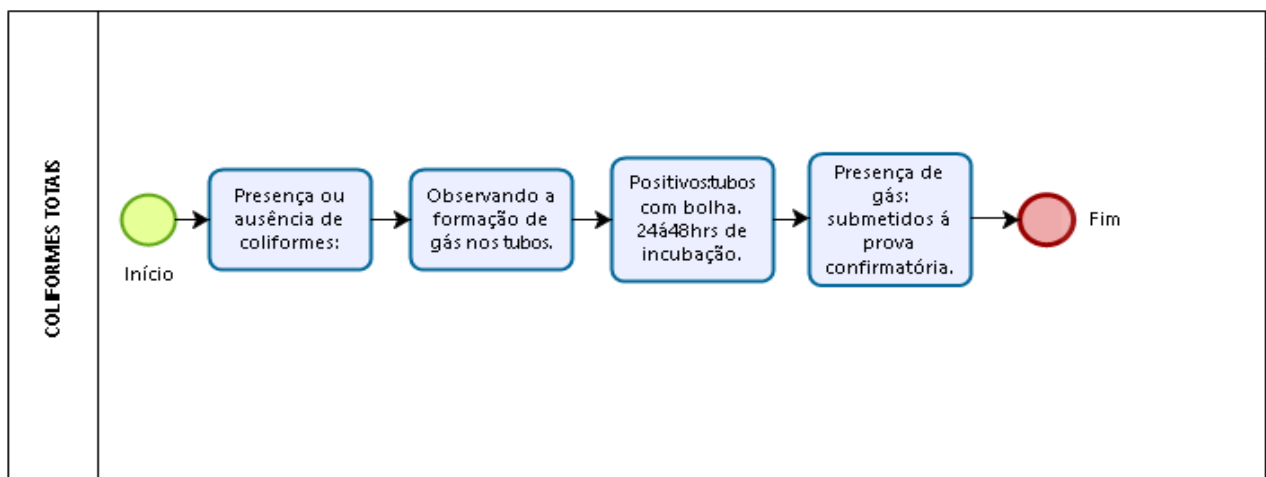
COLIFORMES TOTAIS

Início

Presença ou ausência de coliformes:

Observando a formação de gás nos tubos.

Positivos:tubos com bolha. 24á48hrs de incubação.

Presença de gás: submetidos á prova confirmatória.

Fim